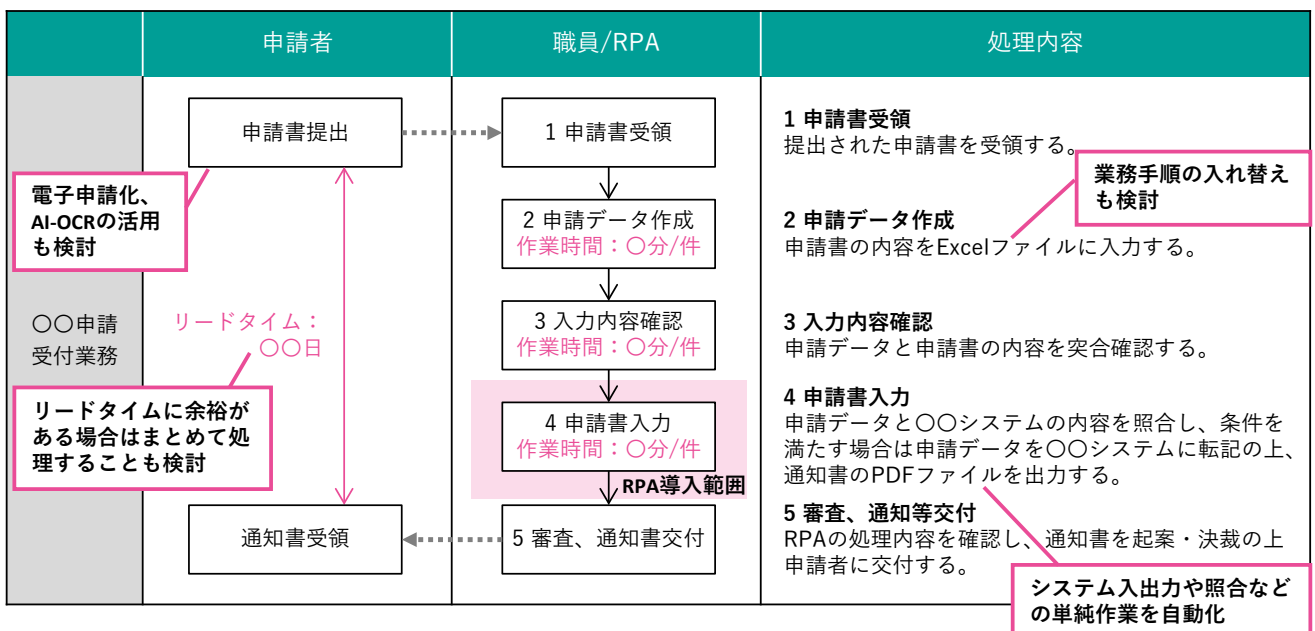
| | 申請者 | 職員/RPA | 処理内容 |
|---|---|---|---|
| 〇〇申請受付業務 | 申請書提出 | 1 申請書受領 | **1 申請書受領** 提出された申請書を受領する。 |
| | | 2 申請データ作成 作業時間：〇分/件 | **2 申請データ作成** 申請書の内容をExcelファイルに入力する。 |
| | リードタイム：〇〇日 | 3 入力内容確認 作業時間：〇分/件 | **3 入力内容確認** 申請データと申請書の内容を突合確認する。 |
| | | 4 申請書入力 作業時間：〇分/件 RPA導入範囲 | **4 申請書入力** 申請データと〇〇システムの内容を照合し、条件を満たす場合は申請データを〇〇システムに転記の上、通知書のPDFファイルを出力する。 |
| | 通知書受領 | 5 審査、通知書交付 | **5 審査、通知等交付** RPAの処理内容を確認し、通知書を起案・決裁の上申請者に交付する。 |

電子申請化、AI-OCRの活用も検討

リードタイムに余裕がある場合はまとめて処理することも検討

業務手順の入れ替えも検討

システム入出力や照合などの単純作業を自動化